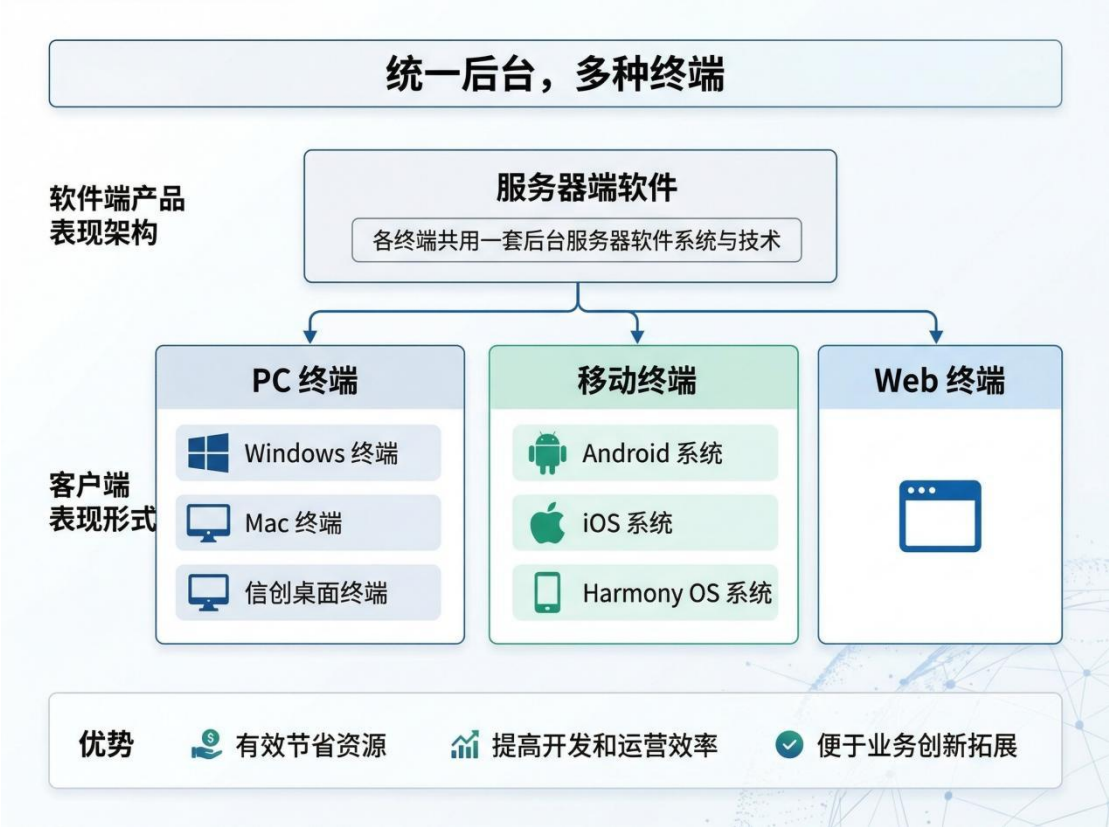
统一后台，多种终端

软件端产品表现架构

服务器端软件

各终端共用一套后台服务器软件系统与技术

客户端表现形式

PC 终端

Windows 终端

Mac 终端

信创桌面终端

移动终端

Android 系统

iOS 系统

Harmony OS 系统

Web 终端

优势

有效节省资源

提高开发和运营效率

便于业务创新拓展